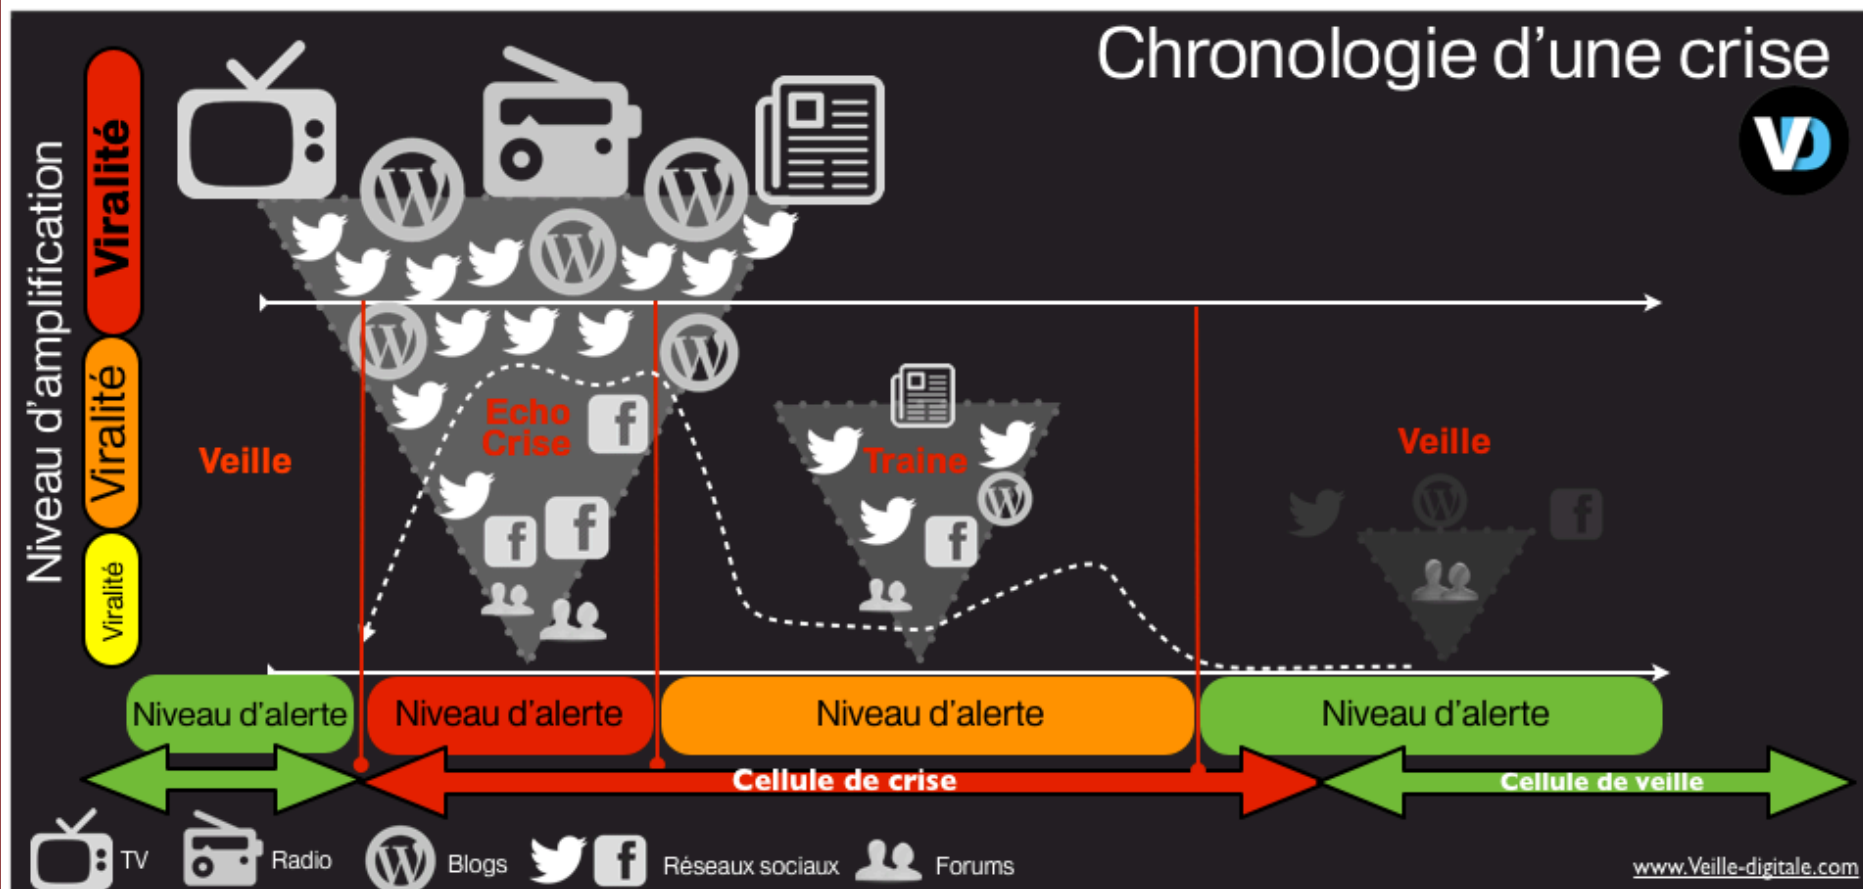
Chronologie d'une crise

VD

Niveau d'amplification

Viralité

Viralité

Viralité

Veille

Echo Crise

Traine

Veille

Niveau d'alerte

Niveau d'alerte

Niveau d'alerte

Niveau d'alerte

Cellule de crise

Cellule de veille

TV

Radio

Blogs

Réseaux sociaux

Forums

www.Veille-digitale.com